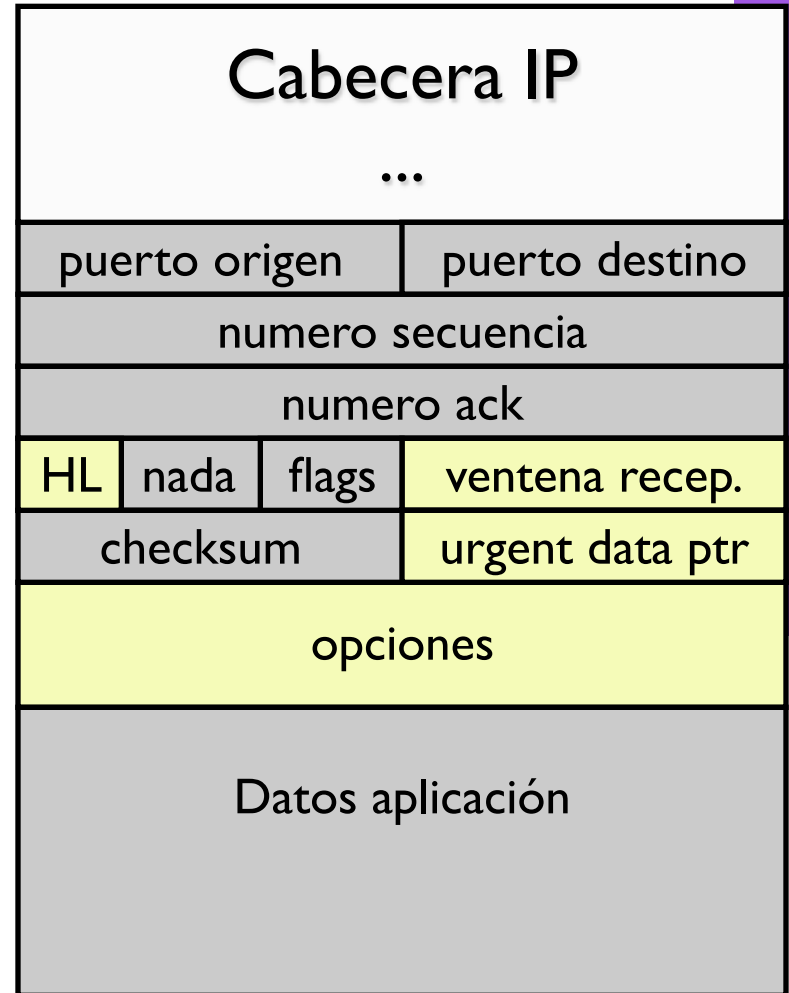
| Cabecera IP<br>... | | | |
|---|---|---|---|
| puerto origen | | | puerto destino |
| numero secuencia | | | |
| numero ack | | | |
| HL | nada | flags | ventena recep. |
| checksum | | | urgent data ptr |
| opciones | | | |
| Datos aplicación | | | |